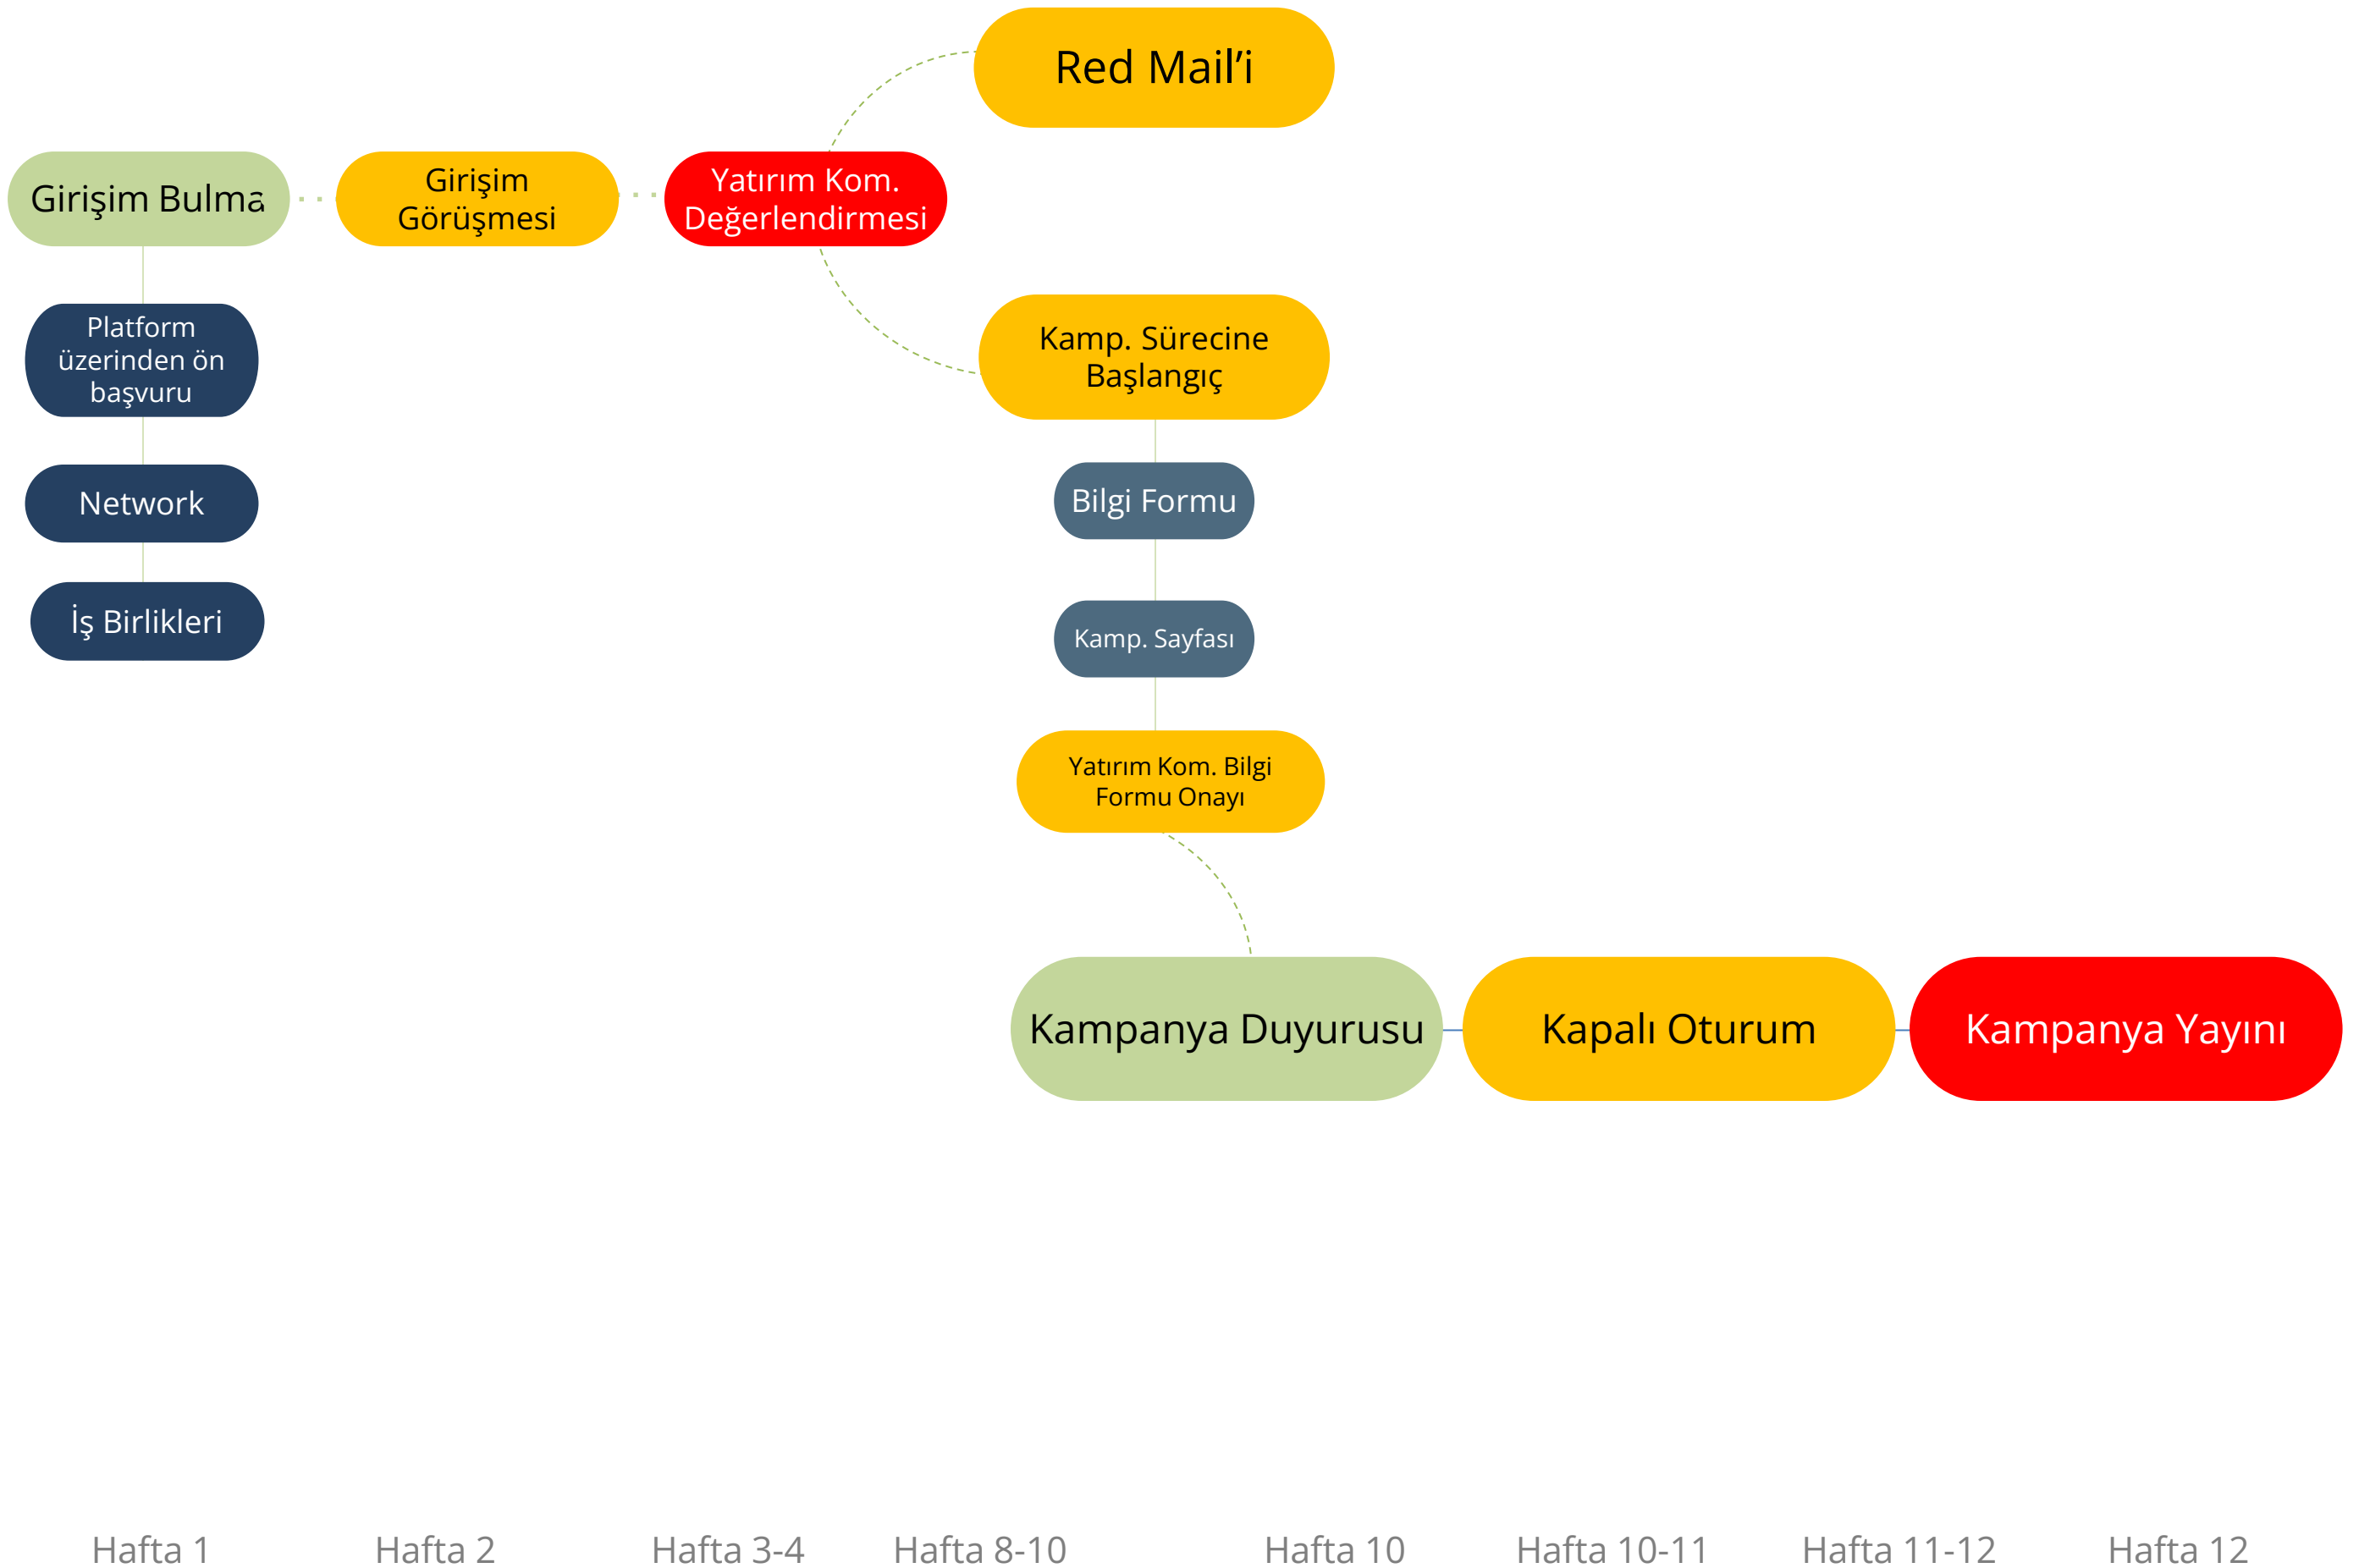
Red Mail'i

Girişim Bulma

Girişim Görüşmesi

Yatırım Kom. Değerlendirmesi

Platform üzerinden ön başvuru

Network

İş Birlikleri

Kamp. Sürecine Başlangıç

Bilgi Formu

Kamp. Sayfası

Yatırım Kom. Bilgi Formu Onayı

Kampanya Duyurusu

Kapalı Oturum

Kampanya Yayını

Hafta 1 Hafta 2 Hafta 3-4 Hafta 8-10 Hafta 10 Hafta 10-11 Hafta 11-12 Hafta 12